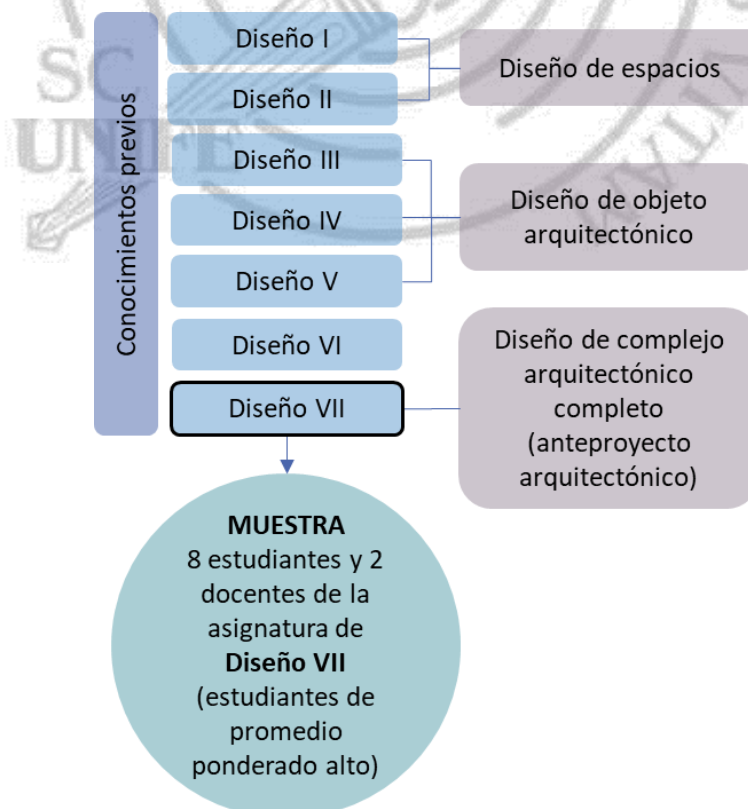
Conocimientos previos

Diseño I
Diseño II
Diseño III
Diseño IV
Diseño V
Diseño VI
Diseño VII

Diseño de espacios

Diseño de objeto arquitectónico

Diseño de complejo arquitectónico completo (anteproyecto arquitectónico)

MUESTRA
8 estudiantes y 2 docentes de la asignatura de Diseño VII (estudiantes de promedio ponderado alto)